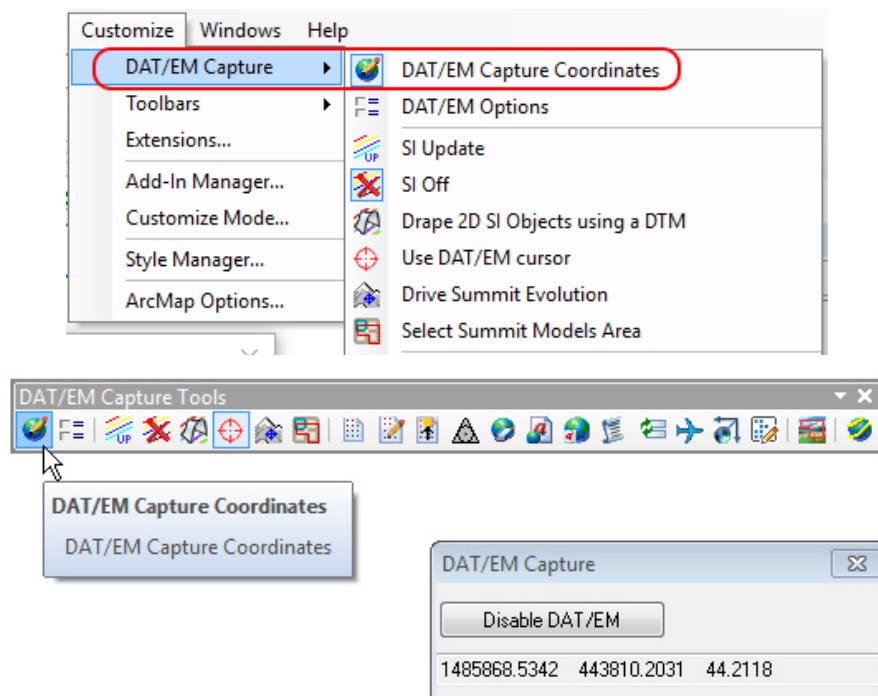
Customize Windows Help

DAT/EM Capture
Toolbars
Extensions...
Add-In Manager...
Customize Mode...
Style Manager...
ArcMap Options...

DAT/EM Capture Coordinates
DAT/EM Options
SI Update
SI Off
Drape 2D SI Objects using a DTM
Use DAT/EM cursor
Drive Summit Evolution
Select Summit Models Area

DAT/EM Capture Tools

DAT/EM Capture Coordinates
DAT/EM Capture Coordinates

DAT/EM Capture
Disable DAT/EM
1485868.5342 443810.2031 44.2118